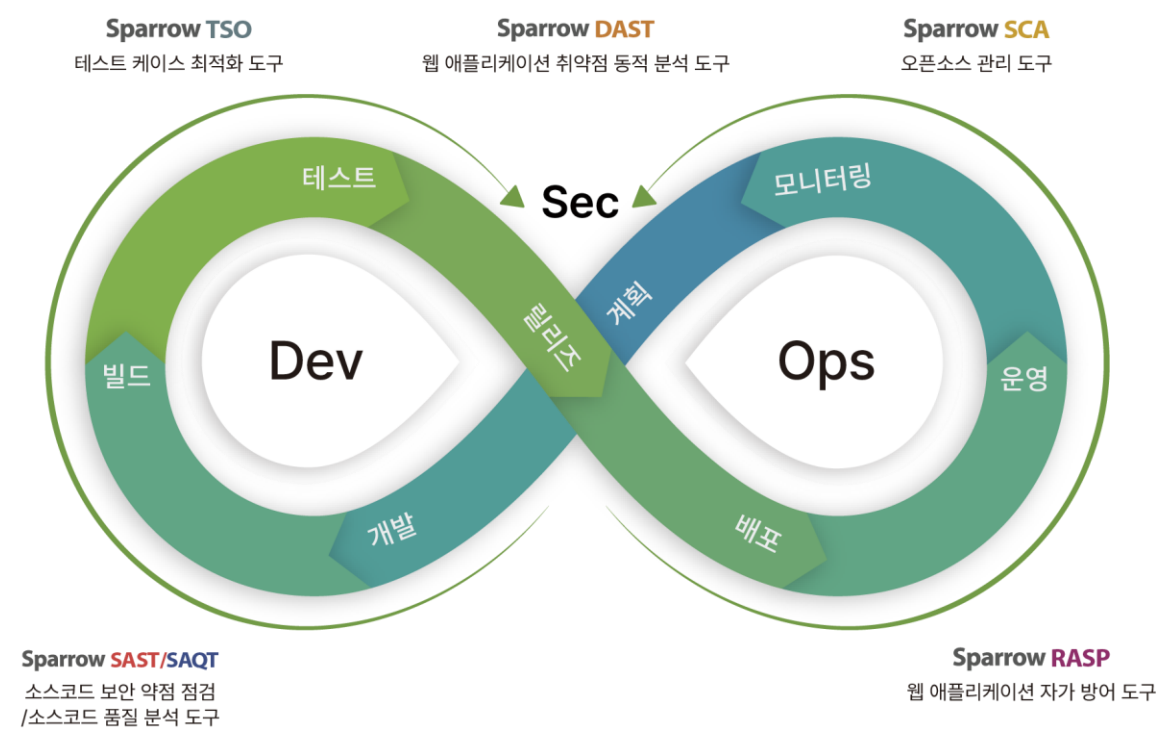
Sparrow TSO
테스트 케이스 최적화 도구

Sparrow DAST
웹 애플리케이션 취약점 동적 분석 도구

Sparrow SCA
오픈소스 관리 도구

테스트

Sec

모니터링

릴리즈

계획

Dev

Ops

빌드

운영

개발

배포

Sparrow SAST/SAQT
소스코드 보안 약점 점검
/소스코드 품질 분석 도구

Sparrow RASP
웹 애플리케이션 자가 방어 도구